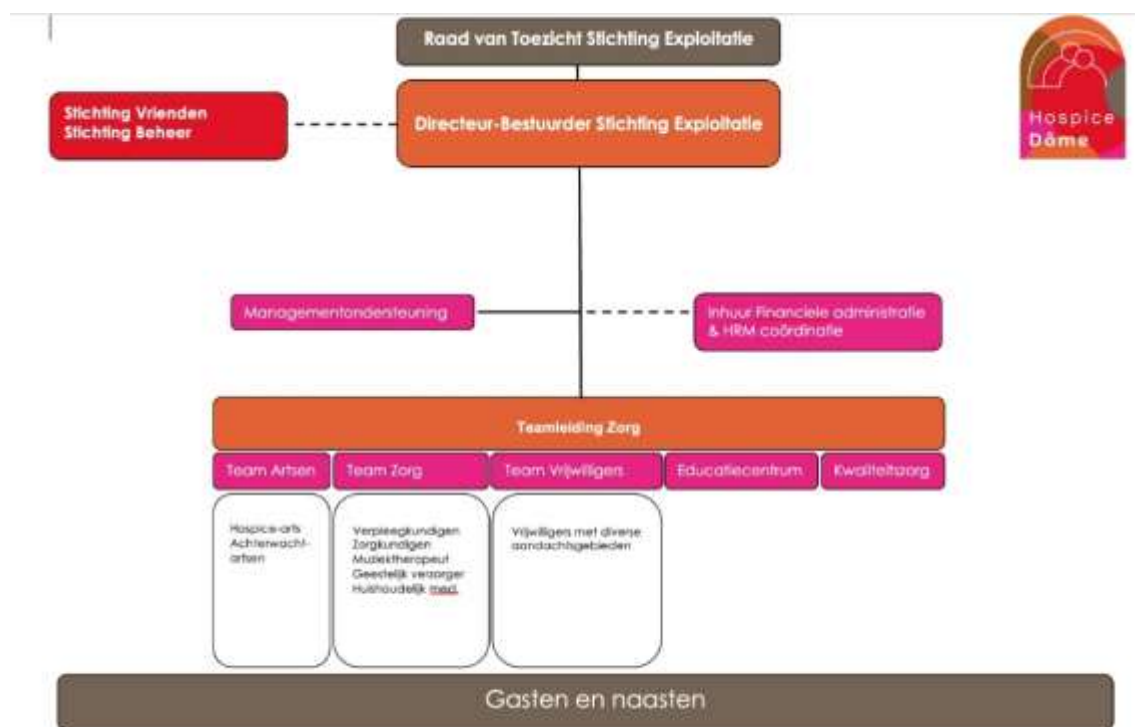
Raad van Toezicht Stichting Exploitatie

Stichting Vrienden
Stichting Beheer

Directeur-Bestuurder Stichting Exploitatie

Hospice Dôme

Managementondersteuning

Inhuur Financiele administratie & HRM coördinatie

Teamleiding Zorg

Team Artsen

Team Zorg

Team Vrijwilligers

Educatiecentrum

Kwaliteitszorg

Hospice-arts
Achterwacht-artsen

Verpleegkundigen
Zorgkundigen
Muziektherapeut
Geestelijk verzorger
Huishoudelijk med.

Vrijwilligers met diverse aandachtsgebieden

Gasten en naasten